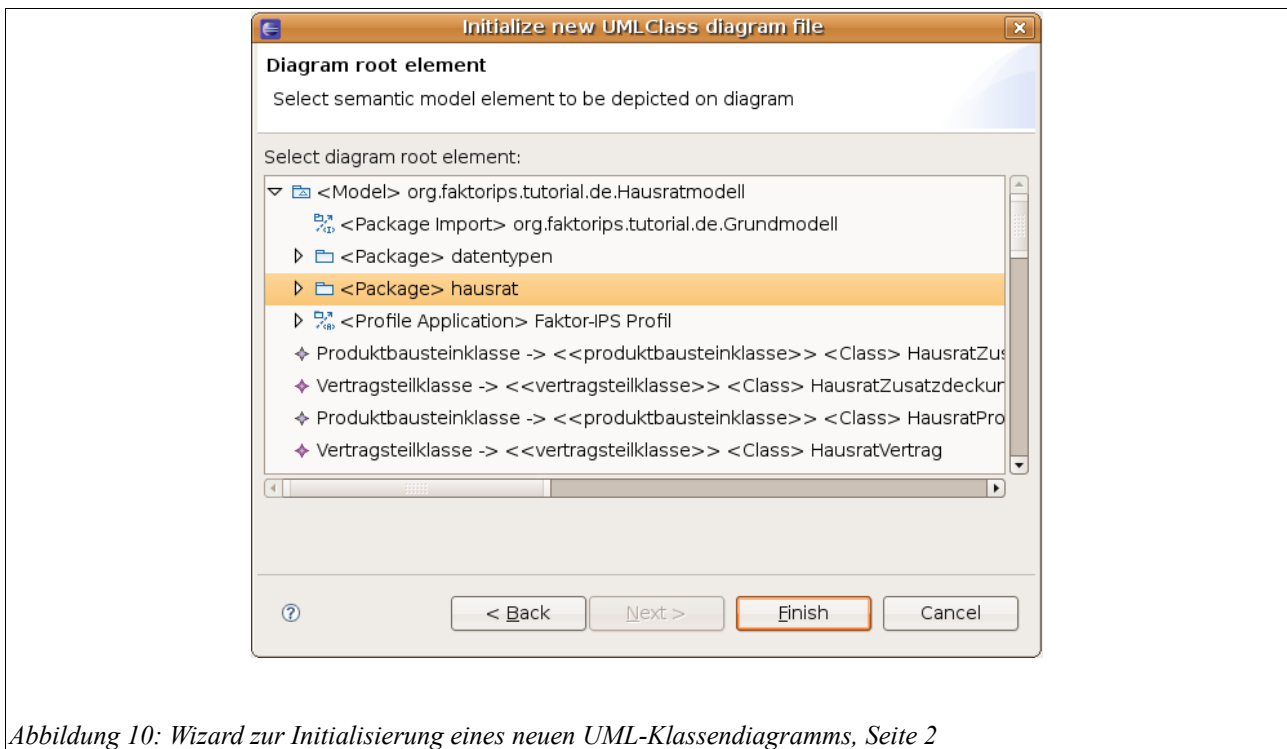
Initialize new UMLClass diagram file

Diagram root element

Select semantic model element to be depicted on diagram

Select diagram root element:

<Model> org.faktorips.tutorial.de.Hausratmodell

<Package Import> org.faktorips.tutorial.de.Grundmodell

<Package> datentypen

<Package> hausrat

<Profile Application> Faktor-IPS Profil

Produktbausteinklasse -> <<produktbausteinklasse>> <Class> HausratZus

Vertragsteilklasse -> <<vertragsteilklasse>> <Class> HausratZusatzdeckun

Produktbausteinklasse -> <<produktbausteinklasse>> <Class> HausratPro

Vertragsteilklasse -> <<vertragsteilklasse>> <Class> HausratVertrag

< Back

Next >

Finish

Cancel

Abbildung 10: Wizard zur Initialisierung eines neuen UML-Klassendiagramms, Seite 2